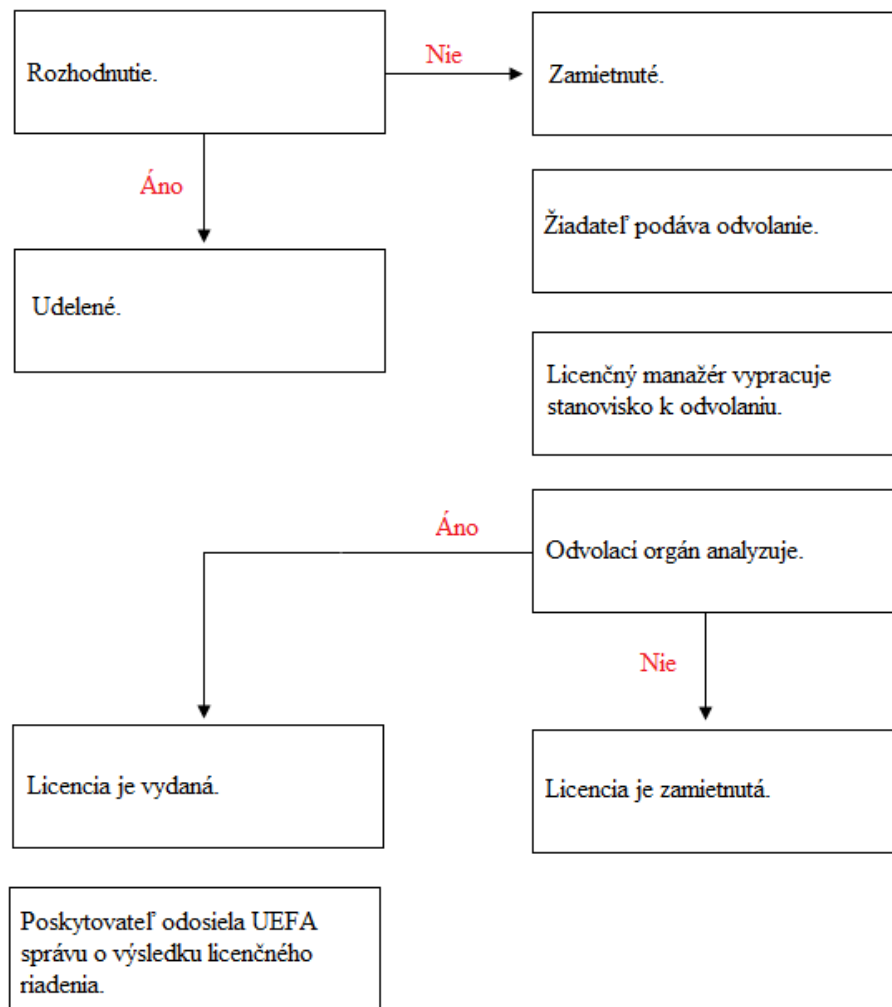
Rozhodnutie.

Nie

Zamietnuté.

Áno

Žiadateľ podáva odvolanie.

Udelené.

Licenčný manažér vypracuje stanovisko k odvolaniu.

Áno

Odvolací orgán analyzuje.

Nie

Licencia je vydaná.

Licencia je zamietnutá.

Poskytovateľ odosiela UEFA správu o výsledku licenčného riadenia.